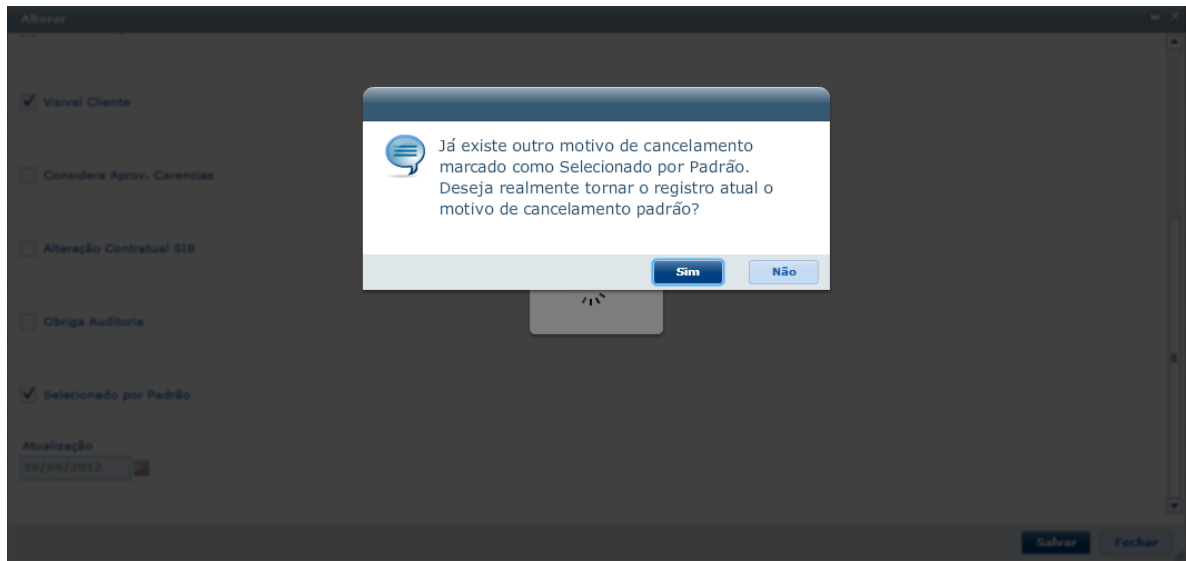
Alterar

Visivel Cliente

Considera Aprov. Carencias

Alteração Contratual SIB

Obriga Auditoria

Selecionado por Padrão

Atualização
19/06/2013

Já existe outro motivo de cancelamento marcado como Selecionado por Padrão. Deseja realmente tornar o registro atual o motivo de cancelamento padrão?

Sim Não

Salvar Fechar